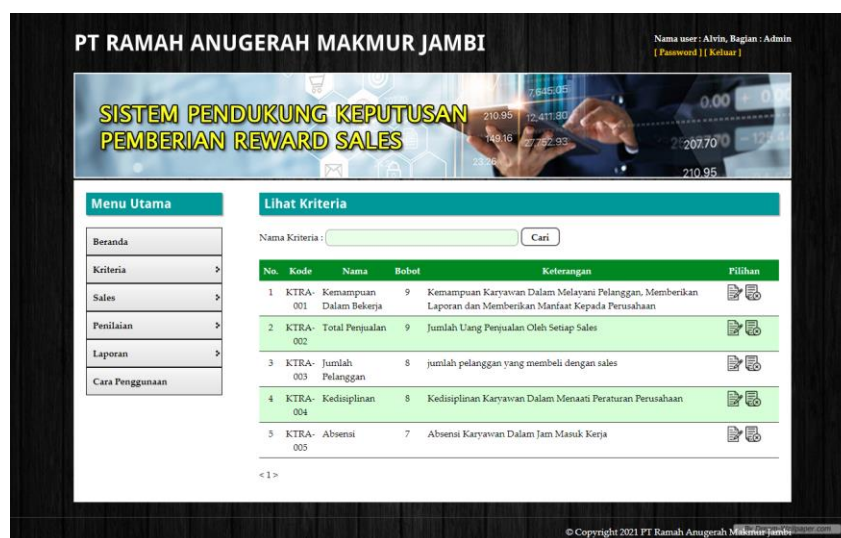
PT RAMAH ANUGERAH MAKMUR JAMBI

Nama user : Alvin, Bagian : Admin
[ Password ] [ Keluar ]

SISTEM PENDUKUNG KEPUTUSAN
PEMBERIAN REWARD SALES

7,645.05
210.95
12,411.80
149.16
27,752.93
23.26
0.00
207.70
210.95

Menu Utama

Beranda

Kriteria

Sales

Penilaian

Laporan

Cara Penggunaan

Lihat Kriteria

Nama Kriteria : Cari

| No. | Kode | Nama | Bobot | Keterangan | Pilihan |
|---|---|---|---|---|---|
| 1 | KTRA-001 | Kemampuan Dalam Bekerja | 9 | Kemampuan Karyawan Dalam Melayani Pelanggan, Memberikan Laporan dan Memberikan Manfaat Kepada Perusahaan | |
| 2 | KTRA-002 | Total Penjualan | 9 | Jumlah Uang Penjualan Oleh Setiap Sales | |
| 3 | KTRA-003 | Jumlah Pelanggan | 8 | jumlah pelanggan yang membeli dengan sales | |
| 4 | KTRA-004 | Kedisiplinan | 8 | Kedisiplinan Karyawan Dalam Menaati Peraturan Perusahaan | |
| 5 | KTRA-005 | Absensi | 7 | Absensi Karyawan Dalam Jam Masuk Kerja | |

< 1 >

© Copyright 2021 PT Ramah Anugerah Makmur Jambi